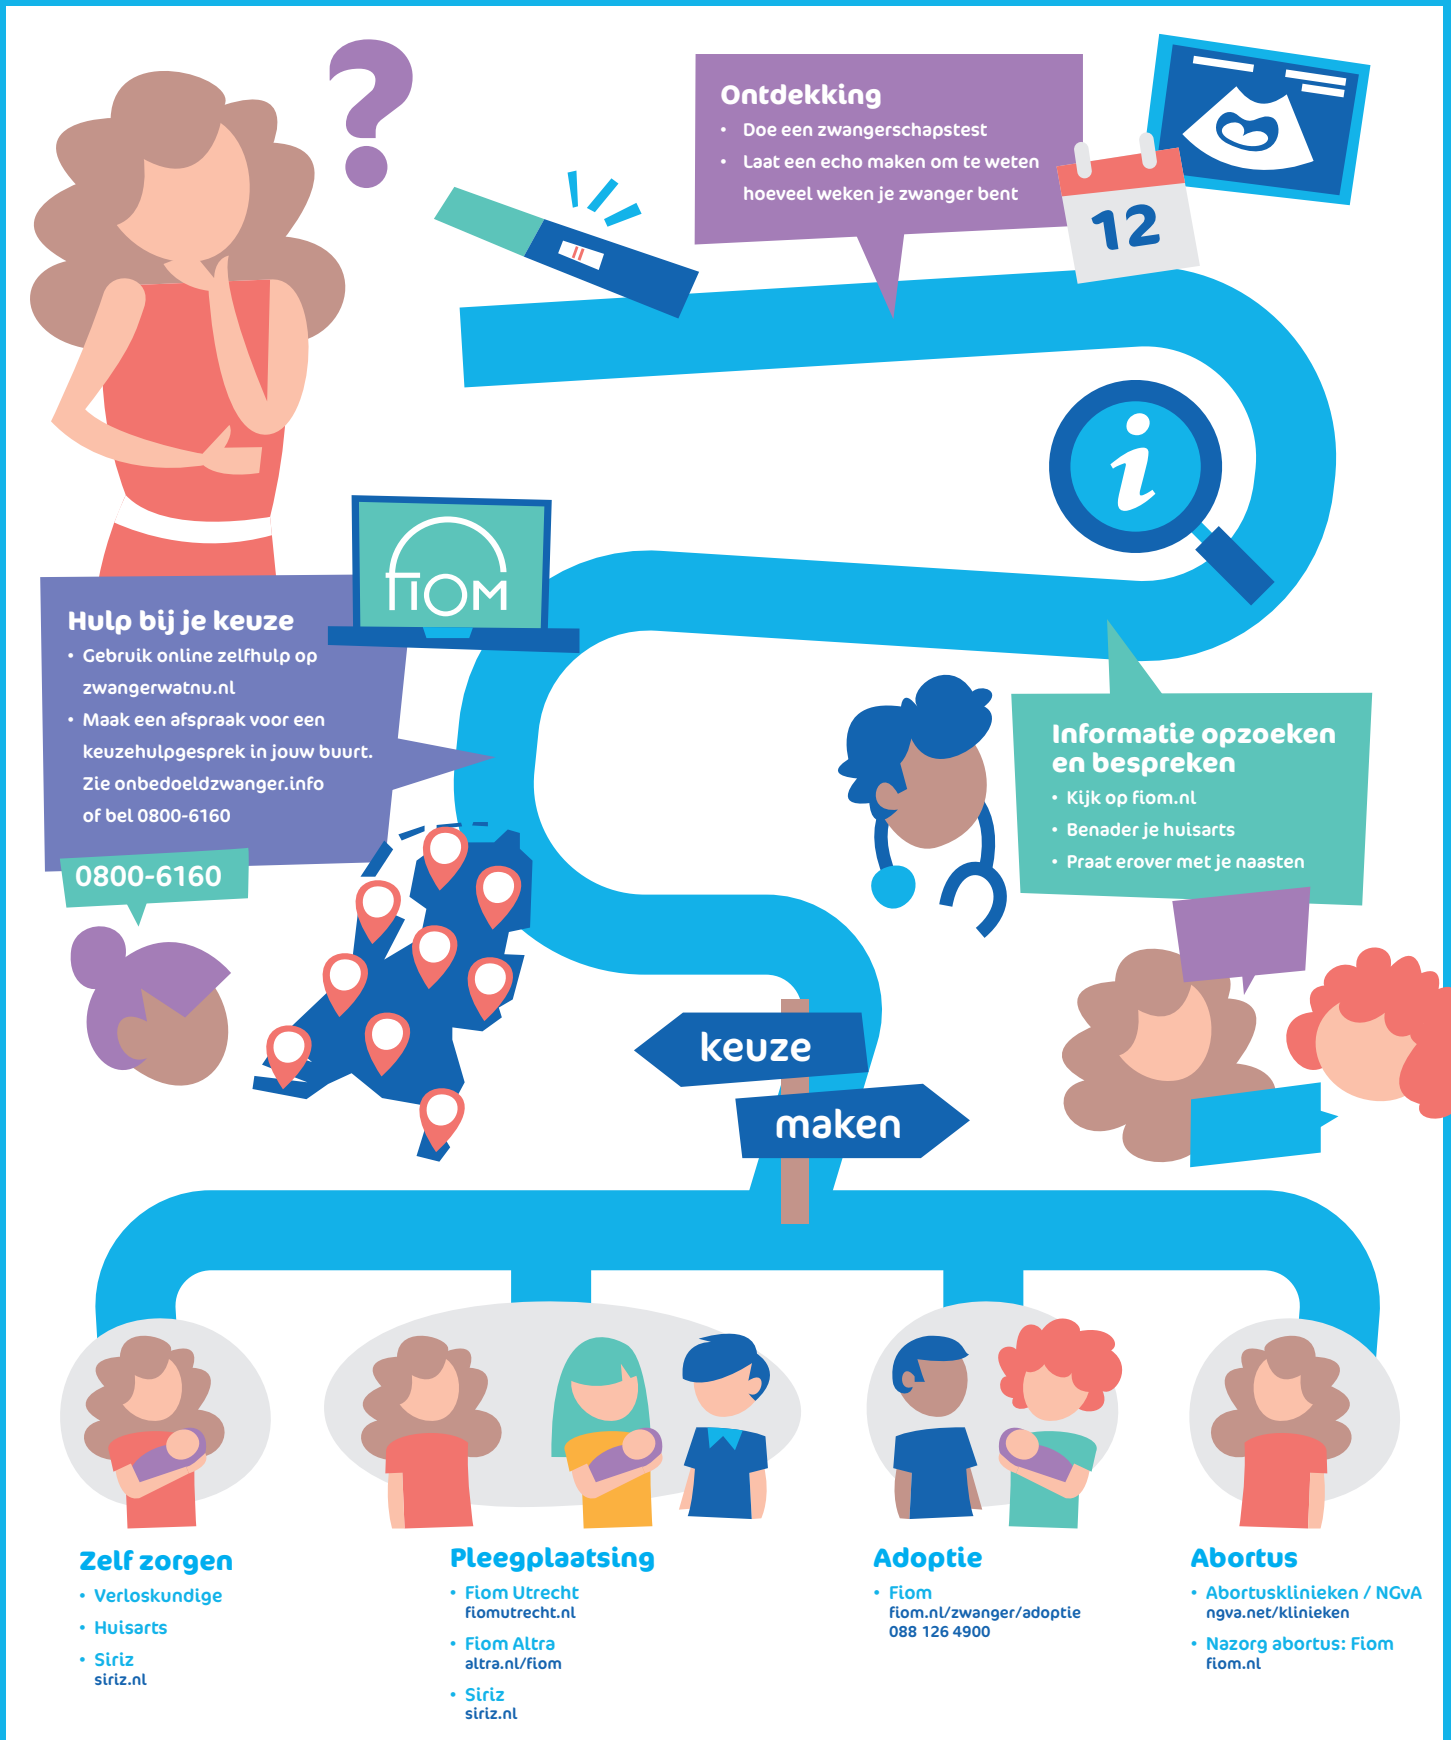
Ontdekking
• Doe een zwangerschapstest
• Laat een echo maken om te weten hoeveel weken je zwanger bent

12

FIOM

Hulp bij je keuze
• Gebruik online zelfhulp op zwangerwatnu.nl
• Maak een afspraak voor een keuzehulpgesprek in jouw buurt. Zie onbedoeldzwanger.info of bel 0800-6160

0800-6160

Informatie opzoeken en bespreken
• Kijk op fiom.nl
• Benader je huisarts
• Praat erover met je naasten

keuze
maken

Zelf zorgen
• Verloskundige
• Huisarts
• Siriz
siriz.nl

Pleegplaatsing
• Fiom Utrecht
fiomutrecht.nl
• Fiom Altra
altra.nl/fiom
• Siriz
siriz.nl

Adoptie
• Fiom
fiom.nl/zwanger/adoptie
088 126 4900

Abortus
• Abortusklinieken / NGvA
ngva.net/klinieken
• Nazorg abortus: Fiom
fiom.nl